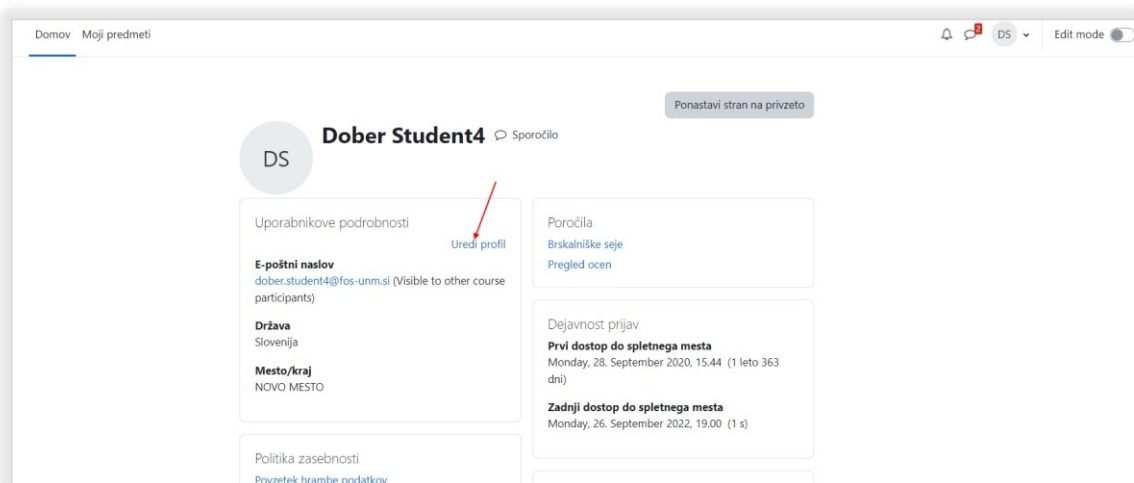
Domov Moji predmeti

2

DS

Edit mode

Ponastavi stran na privzeto

DS

Dober Student4

Sporočilo

Uporabnikove podrobnosti

Uredi profil

E-poštni naslov
dober.student4@fos-unm.si (Visible to other course participants)

Država
Slovenija

Mesto/kraj
NOVO MESTO

Politika zasebnosti

Povzetek hrambe podatkov

Poročila

Brskalniške seje

Pregled ocen

Dejavnost prijav

Prvi dostop do spletnega mesta
Monday, 28. September 2020, 15.44 (1 leto 363 dni)

Zadnji dostop do spletnega mesta
Monday, 26. September 2022, 19.00 (1 s)